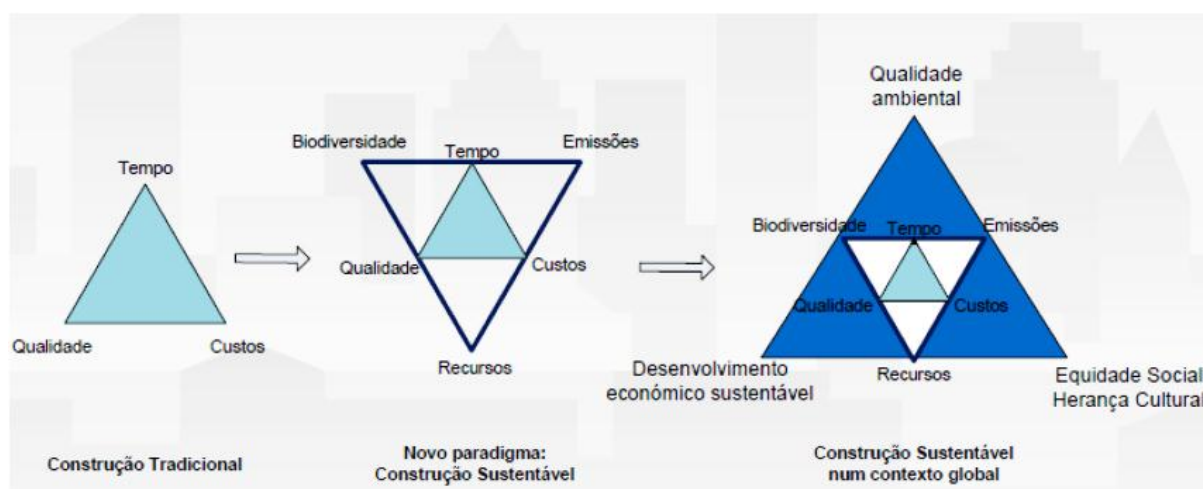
Tempo

Qualidade

Custos

Biodiversidade

Tempo

Emissões

Qualidade

Custos

Recursos

Qualidade ambiental

Biodiversidade

Tempo

Emissões

Qualidade

Custos

Recursos

Desenvolvimento económico sustentável

Equidade Social Herança Cultural

Construção Tradicional

Novo paradigma: Construção Sustentável

Construção Sustentável num contexto global